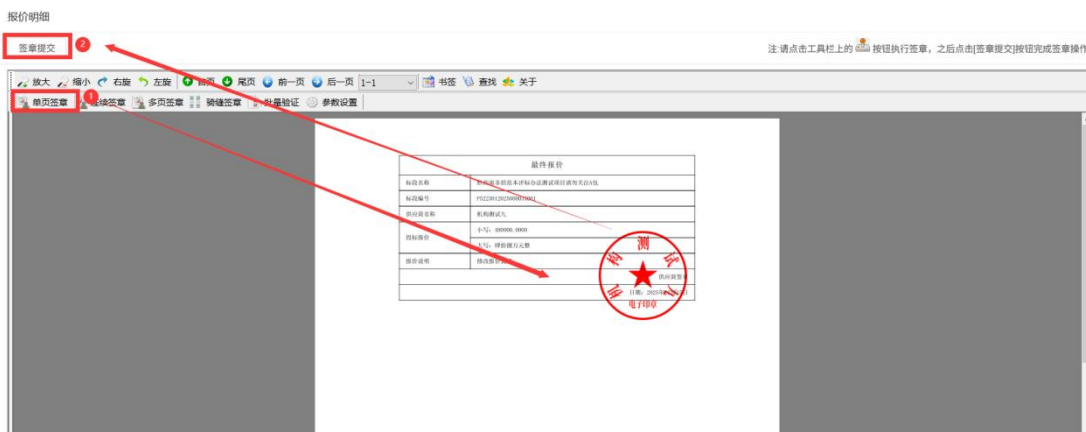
报价明细

签章提交 2

注:请点击工具栏上的 按钮执行签章，之后点击[签章提交]按钮完成签章操作

放大 缩小 右旋 左旋 首页 尾页 前一页 后一页 1-1 书签 查找 关于

单页签章 1 连续签章 多页签章 骑缝签章 批量验证 参数设置

| 最终报价 | |
|---|---|
| 标段名称 | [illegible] |
| 标段编号 | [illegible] |
| 供应商名称 | 机构测试九 |
| 投标报价 | 小写：880000.0000 |
| | 大写：捌拾捌万元整 |
| 报价说明 | 修改报价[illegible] |
| | 供应商签章 |
| | 日期：2025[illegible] |

机构测试 电子印章